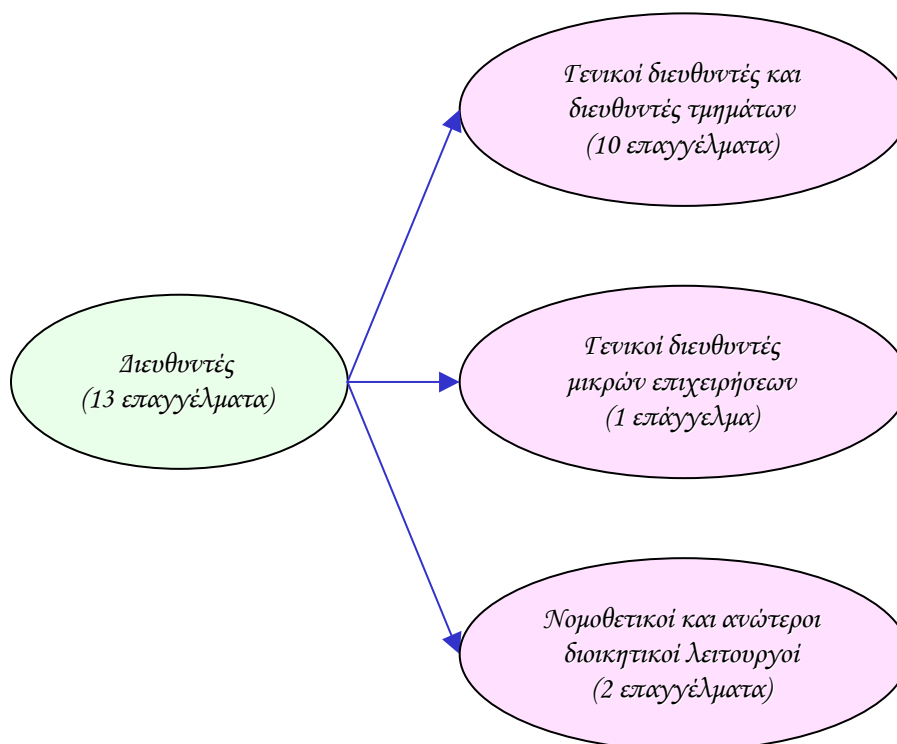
Διευθυντές
(13 επαγγέλματα)

Γενικοί διευθυντές και διευθυντές τμημάτων
(10 επαγγέλματα)

Γενικοί διευθυντές μικρών επιχειρήσεων
(1 επάγγελμα)

Νομοθετικοί και ανώτεροι διοικητικοί λειτουργοί
(2 επαγγέλματα)